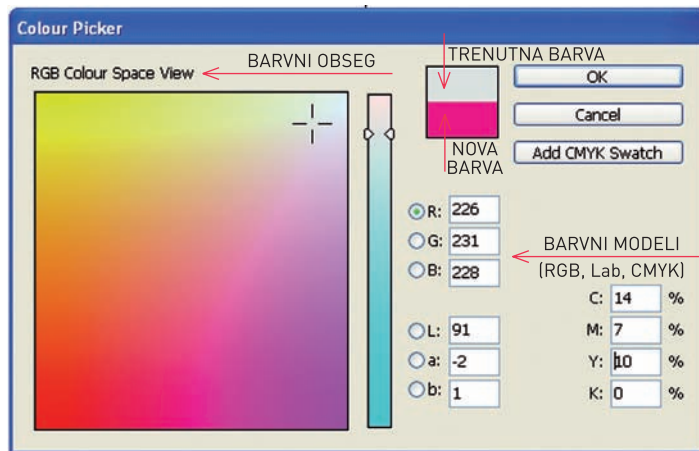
Colour Picker

RGB Colour Space View

BARVNI OBSEG

TRENUTNA BARVA

OK

Cancel

Add CMYK Swatch

NOVA BARVA

R: 226
G: 231
B: 228

BARVNI MODELI (RGB, Lab, CMYK)

L: 91
a: -2
b: 1

C: 14 %
M: 7 %
Y: 10 %
K: 0 %